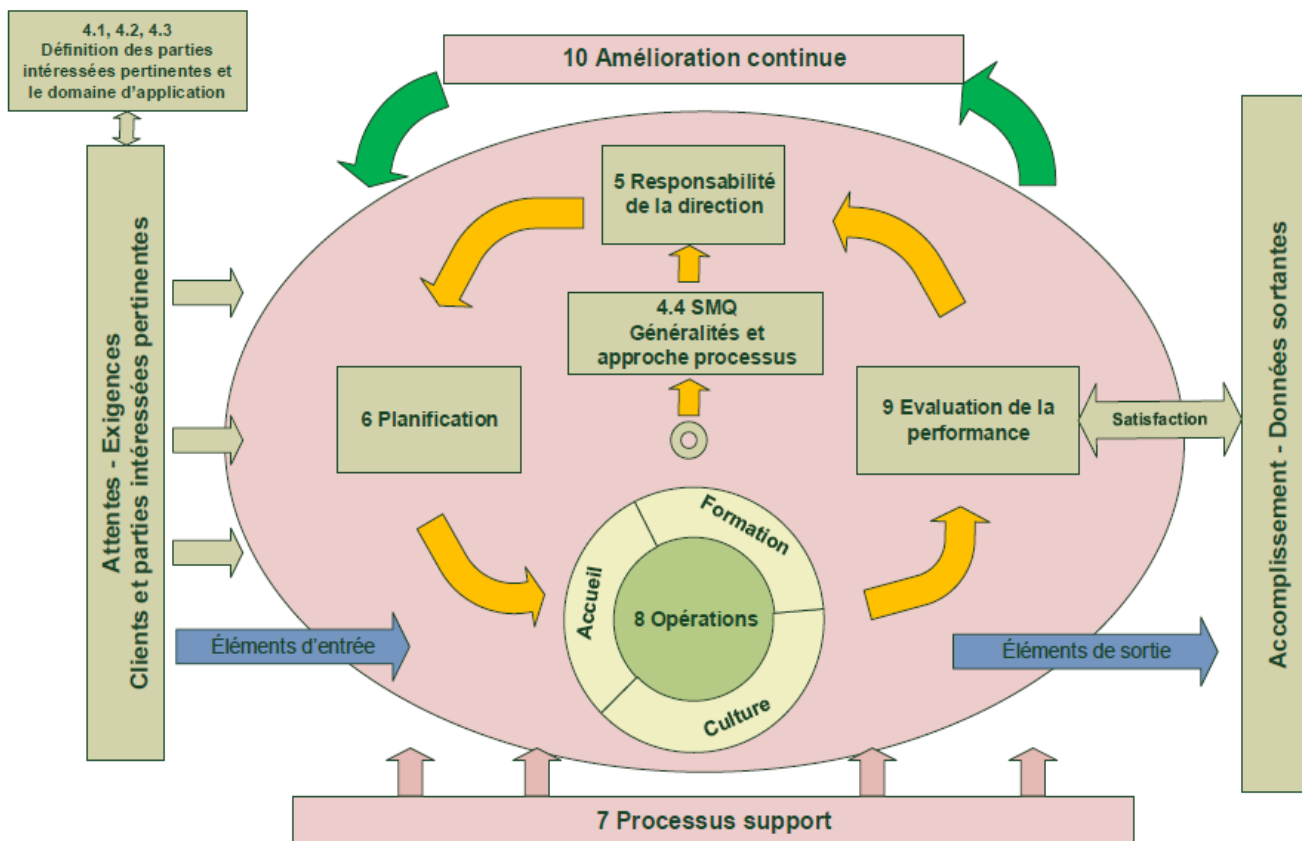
4.1, 4.2, 4.3
Définition des parties intéressées pertinentes et le domaine d'application

10 Amélioration continue

Attentes - Exigences
Clients et parties intéressées pertinentes

5 Responsabilité de la direction

4.4 SMQ
Généralités et approche processus

6 Planification

9 Evaluation de la performance

Satisfaction

Accomplissement - Données sortantes

Formation

Accueil

8 Opérations

Culture

Éléments d'entrée

Éléments de sortie

7 Processus support